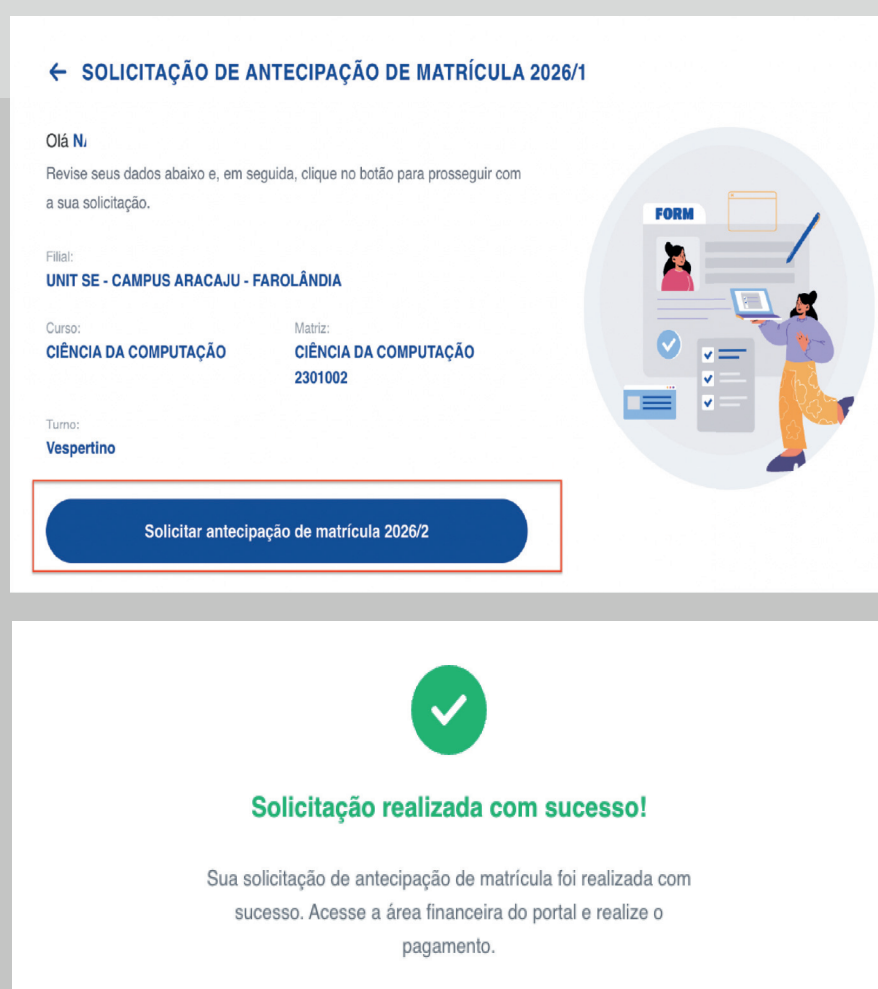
← SOLICITAÇÃO DE ANTECIPAÇÃO DE MATRÍCULA 2026/1

Olá N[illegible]

Revise seus dados abaixo e, em seguida, clique no botão para prosseguir com a sua solicitação.

Filial:
UNIT SE - CAMPUS ARACAJU - FAROLÂNDIA

Curso:
CIÊNCIA DA COMPUTAÇÃO

Matriz:
CIÊNCIA DA COMPUTAÇÃO
2301002

Turno:
Vespertino

FORM

Solicitar antecipação de matrícula 2026/2

Solicitação realizada com sucesso!

Sua solicitação de antecipação de matrícula foi realizada com sucesso. Acesse a área financeira do portal e realize o pagamento.